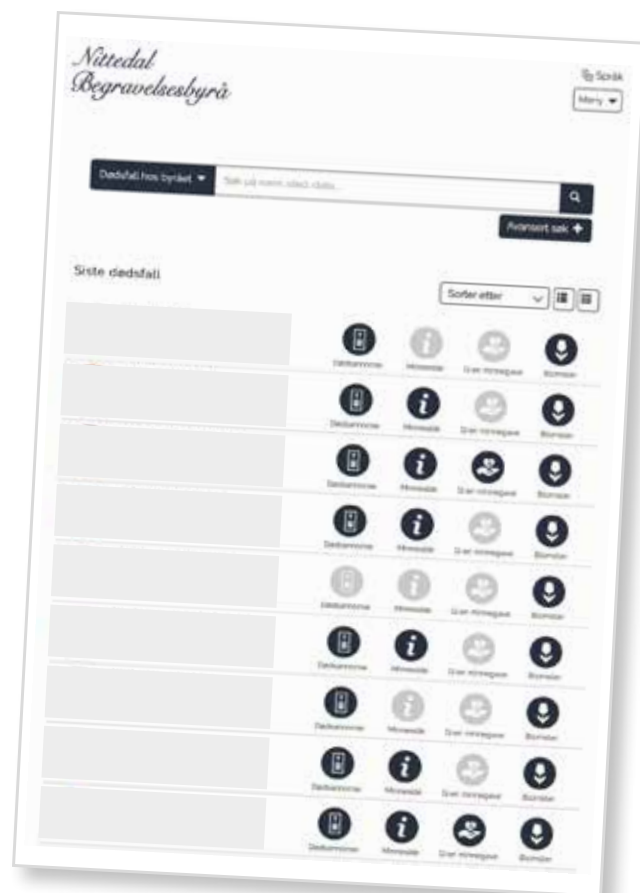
Nittedal Begravelsesbyrå

Språk

Meny

Dødsfall hos byrået

Søk på navn, sted, dato...

Avansert søk

Siste dødsfall

Sorter etter

Dødsannonse
Minneside
Gi en minnegave
Blomster

Dødsannonse
Minneside
Gi en minnegave
Blomster

Dødsannonse
Minneside
Gi en minnegave
Blomster

Dødsannonse
Minneside
Gi en minnegave
Blomster

Dødsannonse
Minneside
Gi en minnegave
Blomster

Dødsannonse
Minneside
Gi en minnegave
Blomster

Dødsannonse
Minneside
Gi en minnegave
Blomster

Dødsannonse
Minneside
Gi en minnegave
Blomster

Dødsannonse
Minneside
Gi en minnegave
Blomster